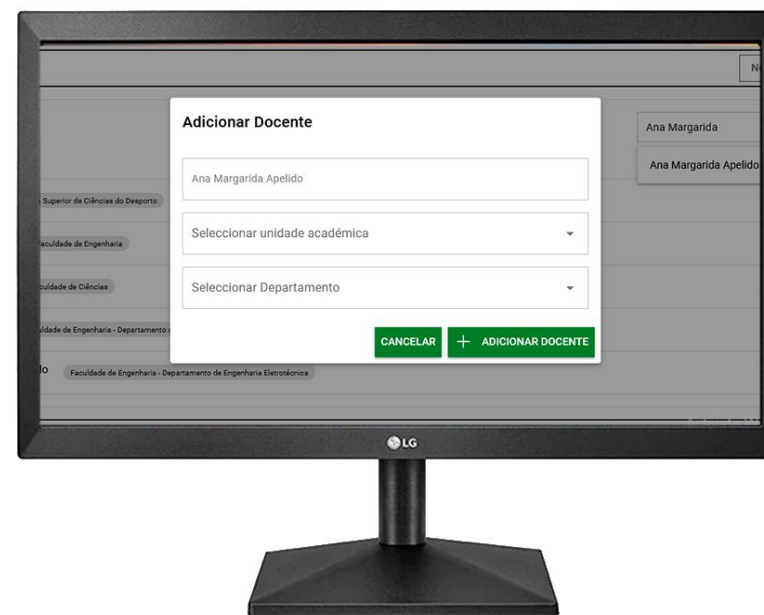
N

Ana Margarida

Ana Margarida Apelido

Adicionar Docente

Ana Margarida Apelido

Seleccionar unidade académica

Seleccionar Departamento

CANCELAR

+ ADICIONAR DOCENTE

Superior de Ciências do Desporto

aculdade de Engenharia

culdade de Ciências

uldade de Engenharia - Departamento

lo Faculdade de Engenharia - Departamento de Engenharia Eletrotécnica

LG